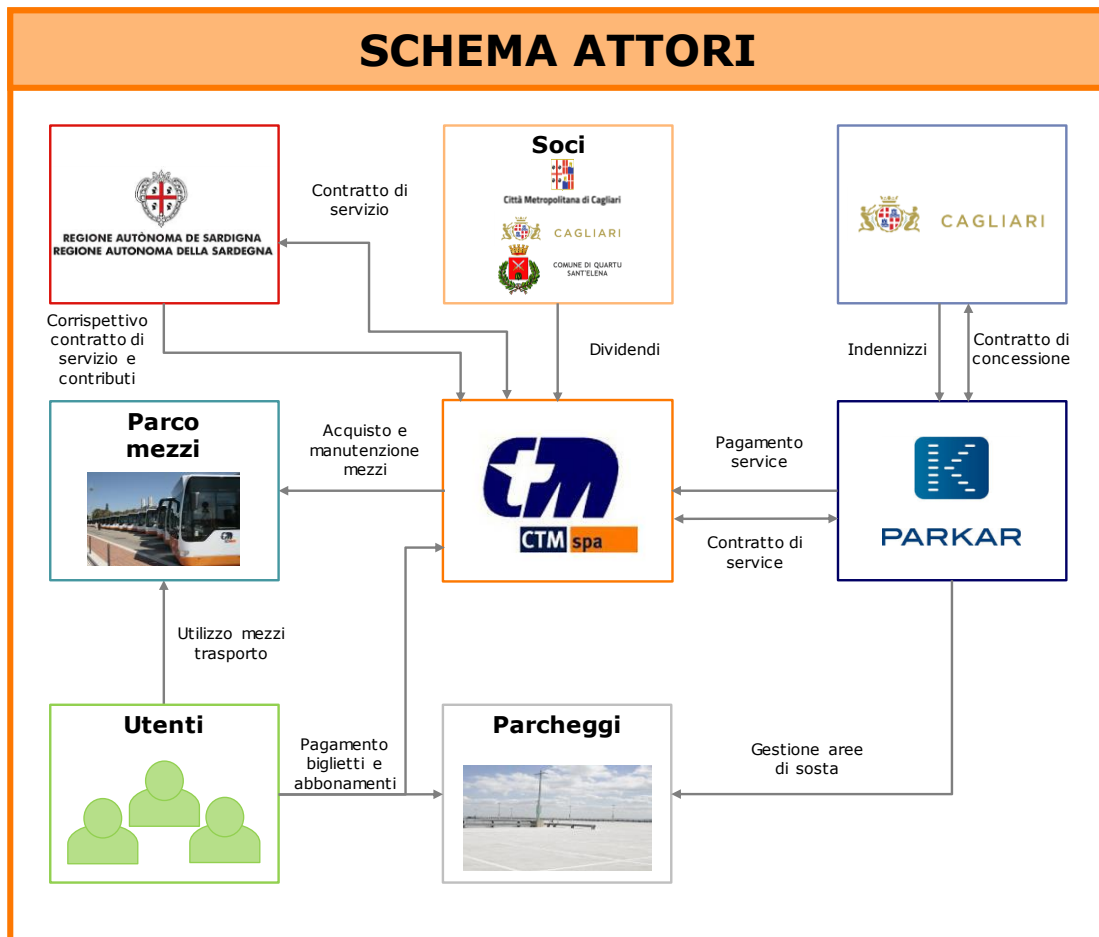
SCHEMA ATTORI

REGIONE AUTÒNOMA DE SARDIGNA
REGIONE AUTONOMA DELLA SARDEGNA

Contratto di servizio

Soci

Città Metropolitana di Cagliari

CAGLIARI

COMUNE DI QUARTU SANT'ELENA

CAGLIARI

Corrispettivo contratto di servizio e contributi

Dividendi

Indennizzi

Contratto di concessione

Parco mezzi

Acquisto e manutenzione mezzi

CTM spa

Pagamento service

Contratto di service

PARKAR

Utilizzo mezzi trasporto

Utenti

Pagamento biglietti e abbonamenti

Parcheggi

Gestione aree di sosta